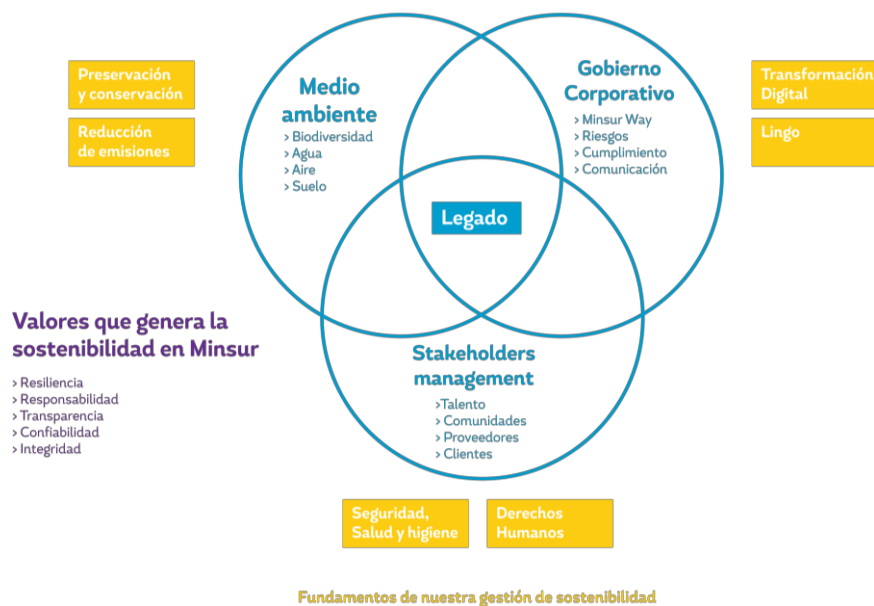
Preservación y conservación

Reducción de emisiones

Medio ambiente
> Biodiversidad
> Agua
> Aire
> Suelo

Gobierno Corporativo
> Minsur Way
> Riesgos
> Cumplimiento
> Comunicación

Transformación Digital

Lingo

Legado

Valores que genera la sostenibilidad en Minsur
> Resiliencia
> Responsabilidad
> Transparencia
> Confiabilidad
> Integridad

Stakeholders management
>Talento
> Comunidades
> Proveedores
> Clientes

Seguridad, Salud y higiene

Derechos Humanos

Fundamentos de nuestra gestión de sostenibilidad